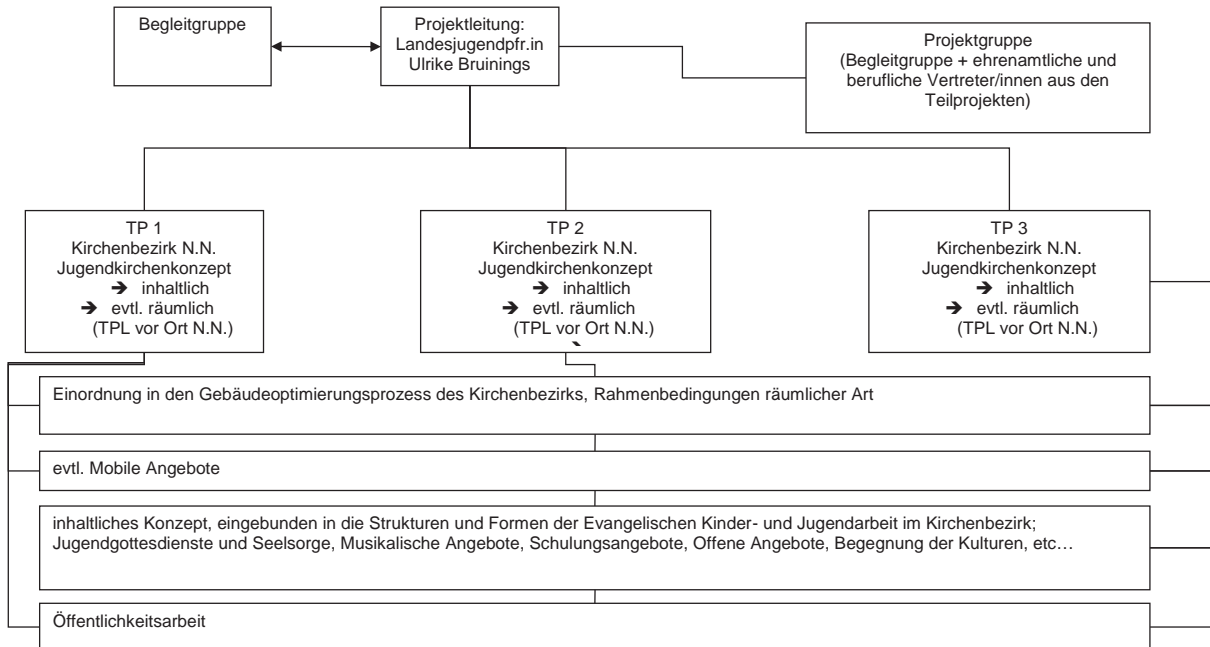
Begleitgruppe

Projektleitung:
Landesjugendpfr.in
Ulrike Bruinings

Projektgruppe
(Begleitgruppe + ehrenamtliche und berufliche Vertreter/innen aus den Teilprojekten)

TP 1
Kirchenbezirk N.N.
Jugendkirchenkonzept
➔ inhaltlich
➔ evtl. räumlich
(TPL vor Ort N.N.)

TP 2
Kirchenbezirk N.N.
Jugendkirchenkonzept
➔ inhaltlich
➔ evtl. räumlich
(TPL vor Ort N.N.)

TP 3
Kirchenbezirk N.N.
Jugendkirchenkonzept
➔ inhaltlich
➔ evtl. räumlich
(TPL vor Ort N.N.)

Einordnung in den Gebäudeoptimierungsprozess des Kirchenbezirks, Rahmenbedingungen räumlicher Art

evtl. Mobile Angebote

inhaltliches Konzept, eingebunden in die Strukturen und Formen der Evangelischen Kinder- und Jugendarbeit im Kirchenbezirk; Jugendgottesdienste und Seelsorge, Musikalische Angebote, Schulungsangebote, Offene Angebote, Begegnung der Kulturen, etc…

Öffentlichkeitsarbeit